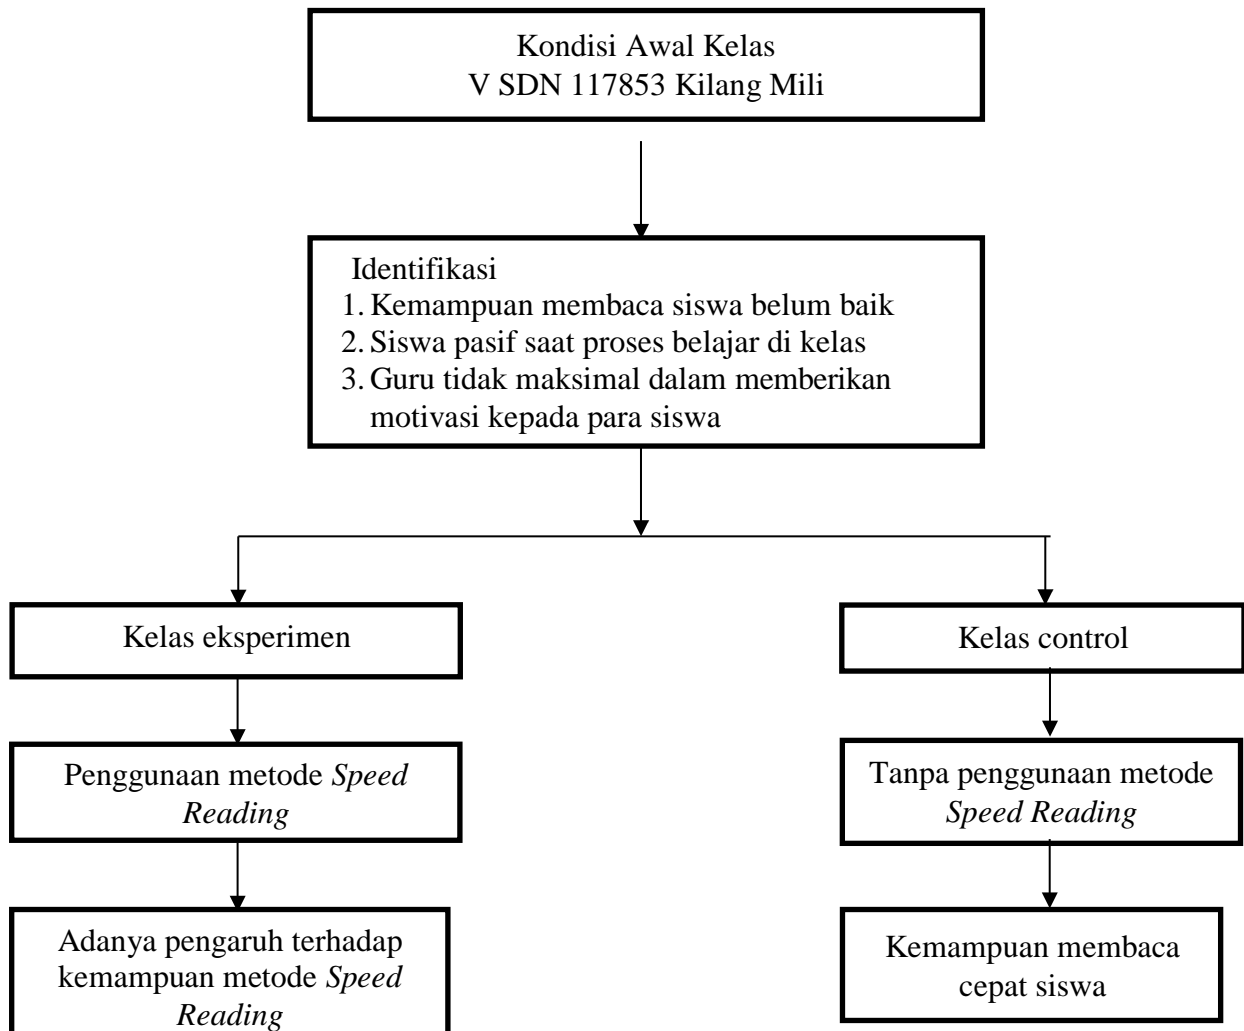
Kondisi Awal Kelas
V SDN 117853 Kilang Mili

Identifikasi
1. Kemampuan membaca siswa belum baik
2. Siswa pasif saat proses belajar di kelas
3. Guru tidak maksimal dalam memberikan motivasi kepada para siswa

Kelas eksperimen

Penggunaan metode *Speed Reading*

Adanya pengaruh terhadap kemampuan metode *Speed Reading*

Kelas control

Tanpa penggunaan metode *Speed Reading*

Kemampuan membaca cepat siswa